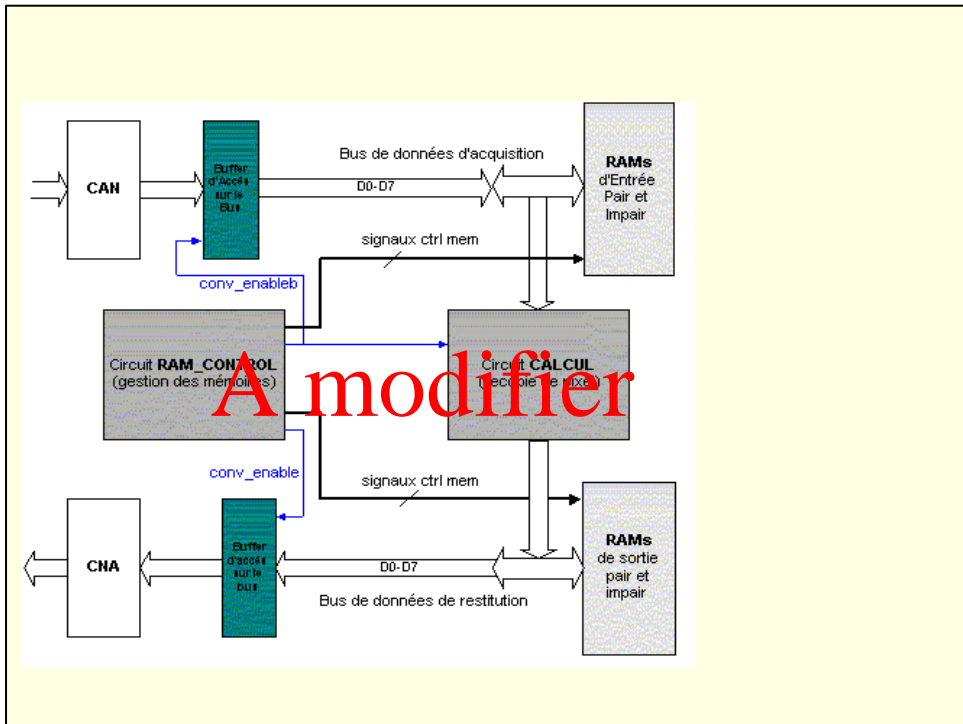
CAN

Buffer d'Accès sur le Bus

Bus de données d'acquisition

D0-D7

RAMs d'Entrée Pair et Impair

signaux ctrl mem

conv_enableb

Circuit RAM_CONTROL (gestion des mémoires)

Circuit CALCUL ([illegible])

A modifier

conv_enable

signaux ctrl mem

CNA

Buffer d'accès sur le bus

D0-D7

Bus de données de restitution

RAMs de sortie pair et impair